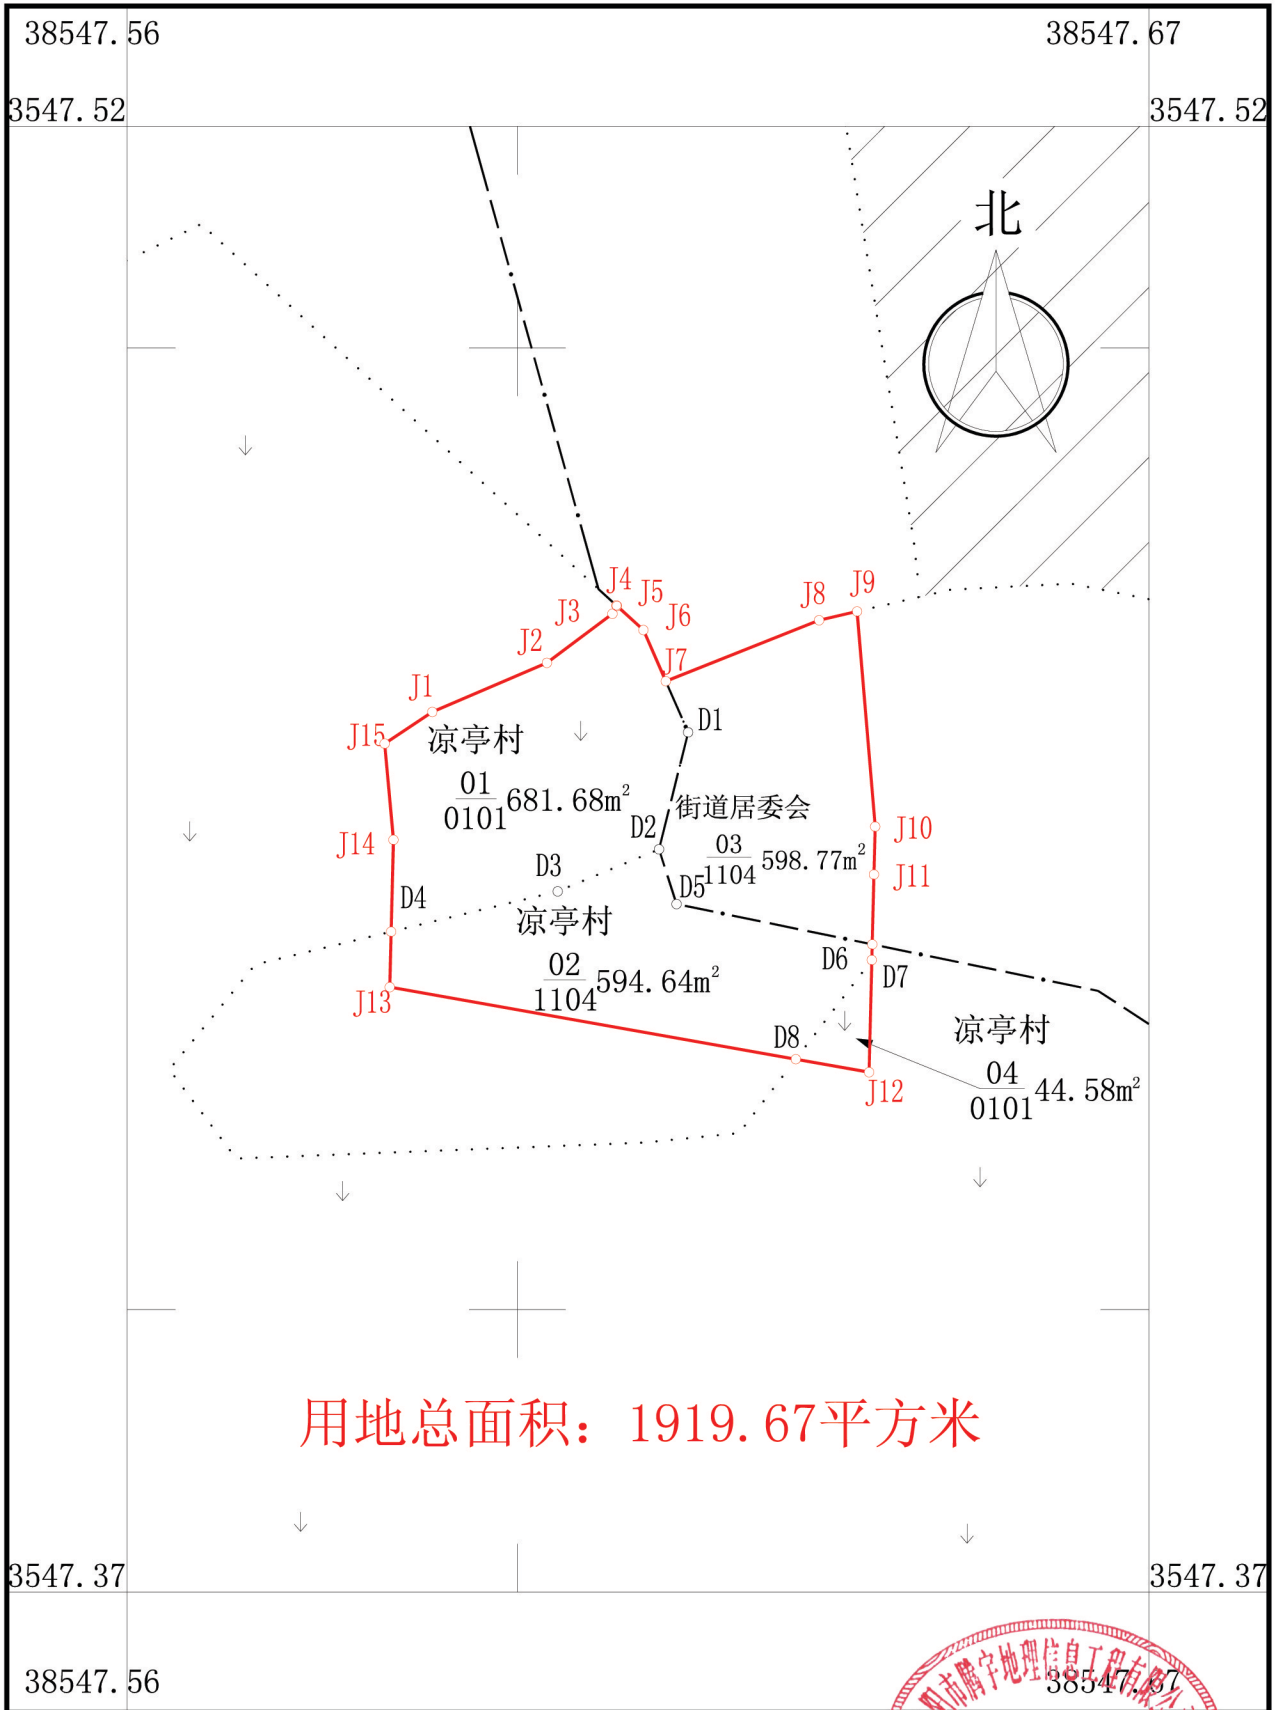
38547.56

38547.67

3547.52

3547.52

北

J4 J5 J6 J3 J2 J7 J8 J9 J1 J15

凉亭村

D1

$\frac{01}{0101}$ 681.68m$^2$

街道居委会

D2

$\frac{03}{1104}$ 598.77m$^2$

J10

J14

D3

J11

D4

D5

凉亭村

$\frac{02}{1104}$ 594.64m$^2$

D6 D7

J13

凉亭村

D8

$\frac{04}{0101}$ 44.58m$^2$

J12

用地总面积：1919.67平方米

3547.37

3547.37

38547.56

38547.67

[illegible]阳市腾宇地理信息工程有限公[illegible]